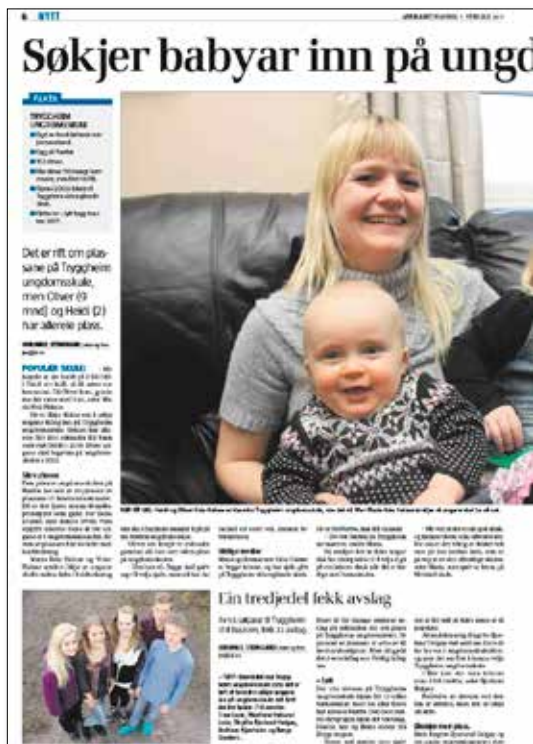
6 NYTT

Søkjer babyar inn på ungd

FAKTA

TRYGGHEIM UNGDOMSSKULE

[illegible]

Det er rift om plassane på Trygg­heim ungdomsskule, men Oliver (9 mnd) og Heidi (2) har allereie plass.

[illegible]

POPULÆR SKULE: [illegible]

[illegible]

Ein tredjedel fekk avslag

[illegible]